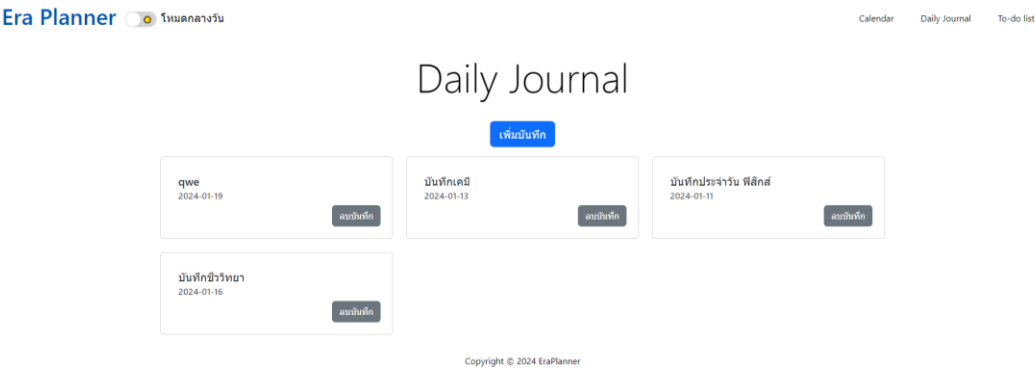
Era Planner โหมดกลางวัน

Calendar Daily Journal To-do list

Daily Journal

เพิ่มบันทึก

qwe
2024-01-19
ลบบันทึก

บันทึกเคมี
2024-01-13
ลบบันทึก

บันทึกประจำวัน ฟิสิกส์
2024-01-11
ลบบันทึก

บันทึกชีววิทยา
2024-01-16
ลบบันทึก

Copyright © 2024 EraPlanner